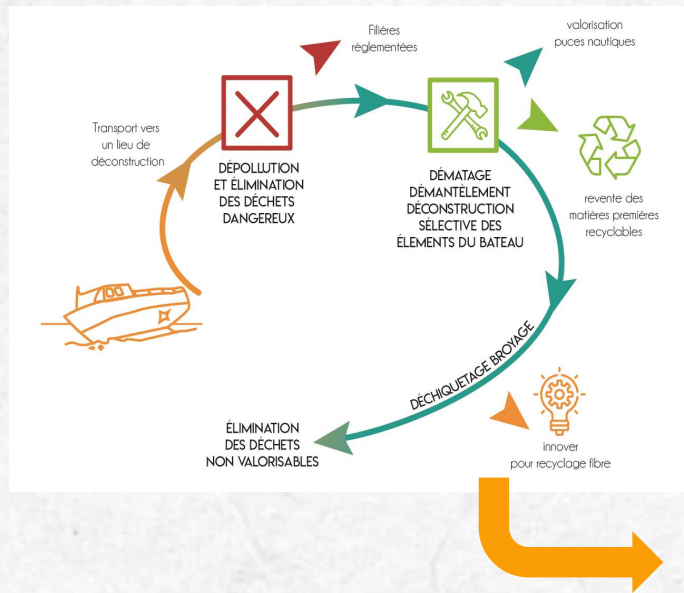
Filières réglementées

valorisation puces nautiques

Transport vers un lieu de déconstruction

DÉPOLLUTION ET ÉLIMINATION DES DÉCHETS DANGEREUX

DÉMATAGE DÉMANTÈLEMENT DÉCONSTRUCTION SÉLECTIVE DES ÉLEMENTS DU BATEAU

revente des matières premières recyclables

DÉCHIQUETAGE BROYAGE

ÉLIMINATION DES DÉCHETS NON VALORISABLES

innover pour recyclage fibre